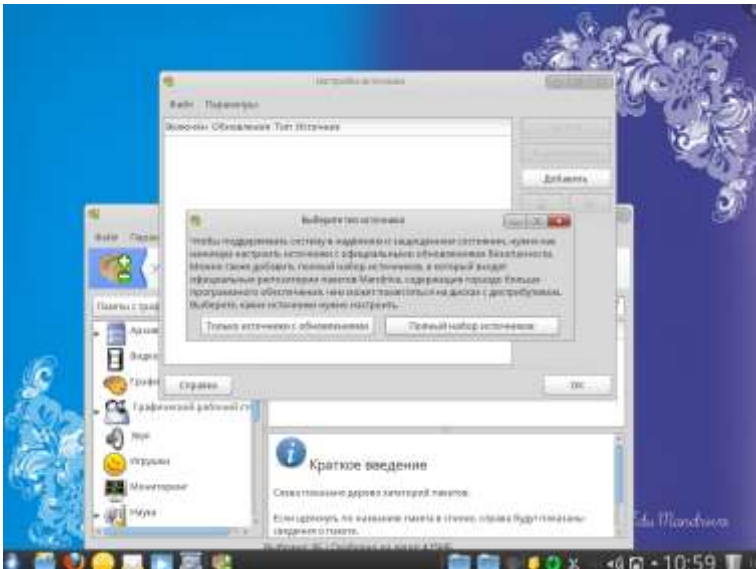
Настройка источников

Файл Параметры

Включен Обновления Тип Источник

Добавить

Выберите тип источника

Чтобы поддерживать систему в надежном и защищенном состоянии, нужно как минимум настроить источники с официальными обновлениями безопасности. Можно также добавить полный набор источников, в который входят официальные репозитории пакетов Mandriva, содержащие гораздо больше программного обеспечения, чем может поместиться на дисках с дистрибутивом. Выберите, какие источники нужно настроить.

Только источники с обновлениями

Полный набор источников

Справка

ОК

Файл

Пакеты с граф

Архив

Видео

Графика

Графический рабочий ст

Звук

Игрушки

Мониторинг

Наука

Краткое введение

Свежеотмеченная дерева категорий пакетов.

Если щелкнуть по названию пакета в списке, справа будут показаны сведения о пакете.

Edu Mandriva

10:59